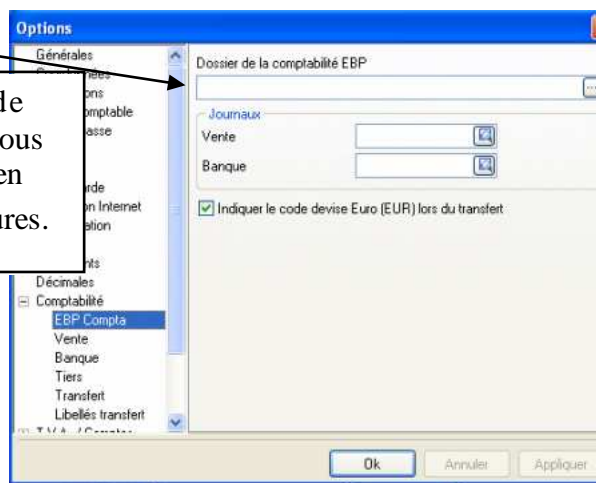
Options

Générales
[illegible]
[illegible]ons
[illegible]omptable
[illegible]asse
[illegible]rde
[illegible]on Internet
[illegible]ation
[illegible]nts
Décimales
Comptabilité
EBP Compta
Vente
Banque
Tiers
Transfert
Libellés transfert
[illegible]

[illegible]de
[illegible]ous
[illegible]en
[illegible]ures.

Dossier de la comptabilité EBP
Journaux
Vente
Banque
Indiquer le code devise Euro (EUR) lors du transfert

Ok
Annuler
Appliquer